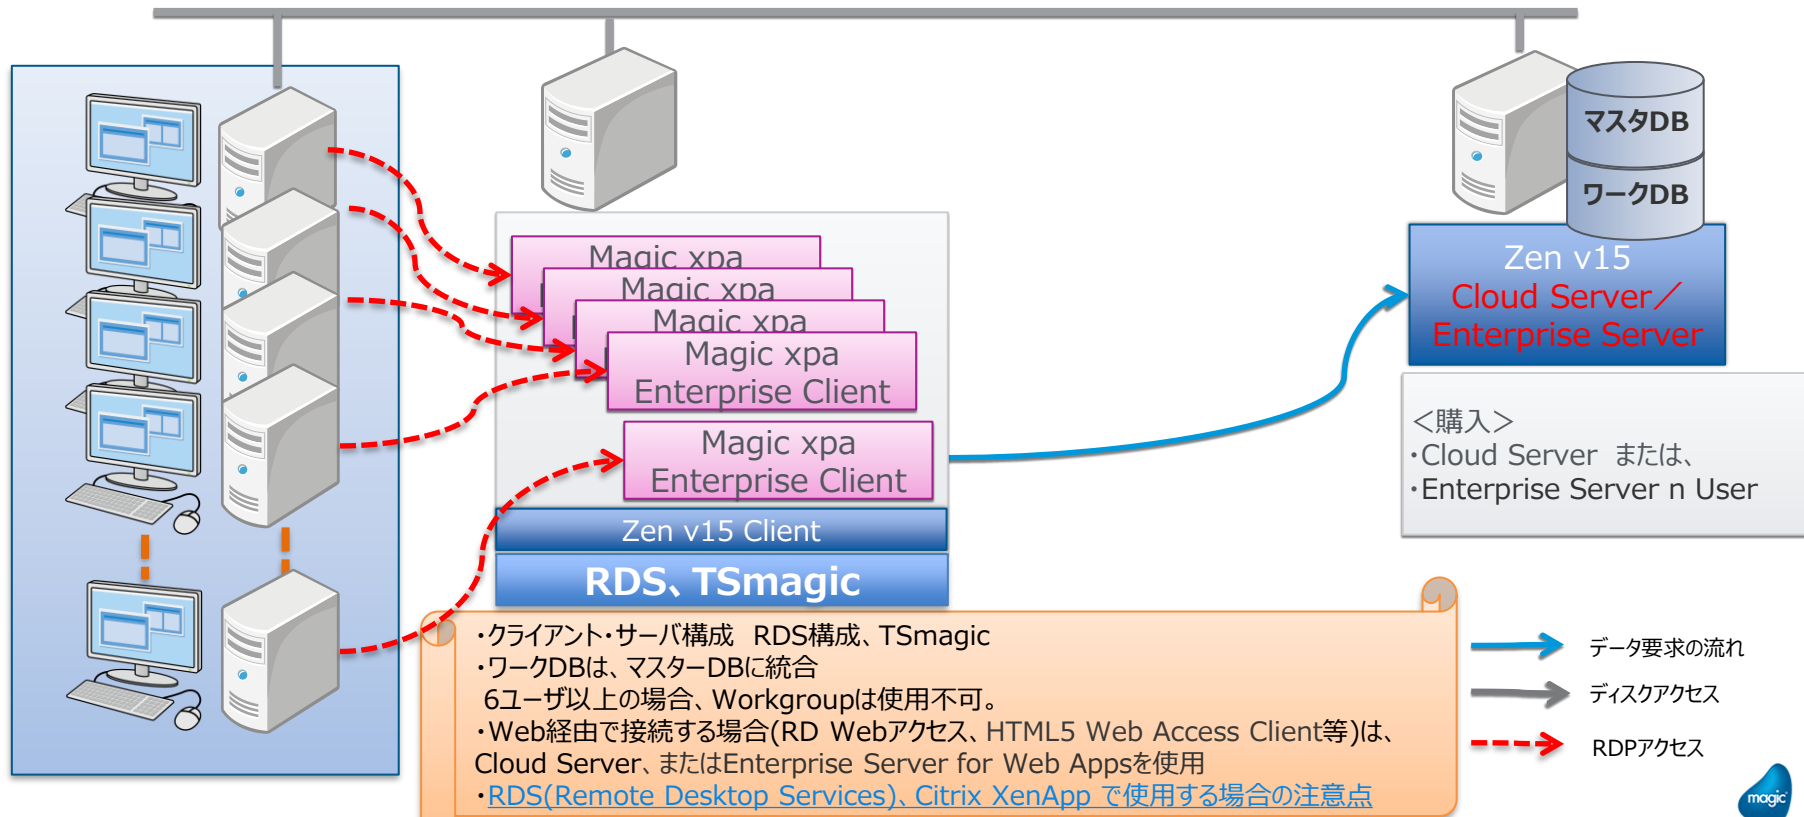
Magic xpa
Magic xpa
Magic xpa
Magic xpa
Enterprise Client

Magic xpa
Enterprise Client

Zen v15 Client

RDS、TSmagic

マスタDB
ワークDB

Zen v15
Cloud Server／
Enterprise Server

<購入>
・Cloud Server または、
・Enterprise Server n User

・クライアント・サーバ構成 RDS構成、TSmagic
・ワークDBは、マスターDBに統合
6ユーザ以上の場合、Workgroupは使用不可。
・Web経由で接続する場合(RD Webアクセス、HTML5 Web Access Client等)は、Cloud Server、またはEnterprise Server for Web Appsを使用
・RDS(Remote Desktop Services)、Citrix XenApp で使用する場合の注意点

データ要求の流れ
ディスクアクセス
RDPアクセス

magic